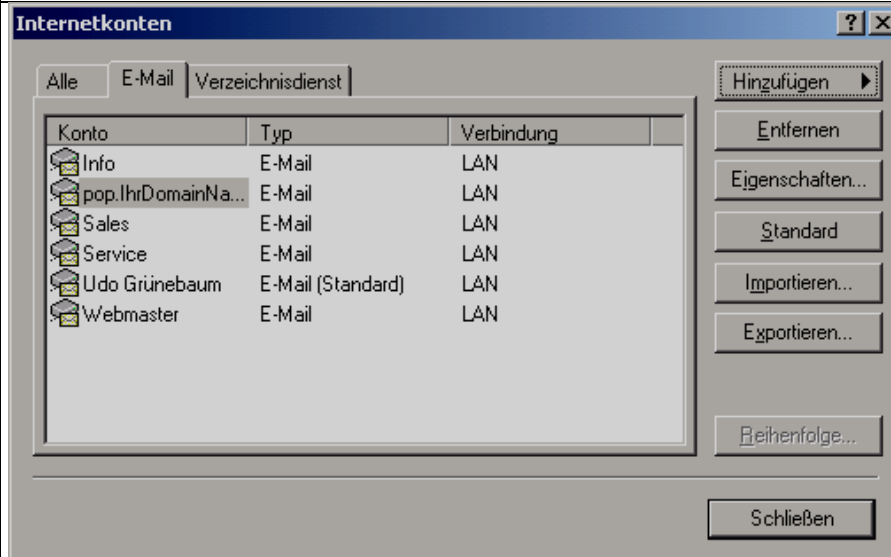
Internetkonten

?

Alle

E-Mail

Verzeichnisdienst

| Konto | Typ | Verbindung |
|---|---|---|
| Info | E-Mail | LAN |
| pop.IhrDomainNa... | E-Mail | LAN |
| Sales | E-Mail | LAN |
| Service | E-Mail | LAN |
| Udo Grünebaum | E-Mail (Standard) | LAN |
| Webmaster | E-Mail | LAN |

Hinzufügen

Entfernen

Eigenschaften...

Standard

Importieren...

Exportieren...

Reihenfolge...

Schließen